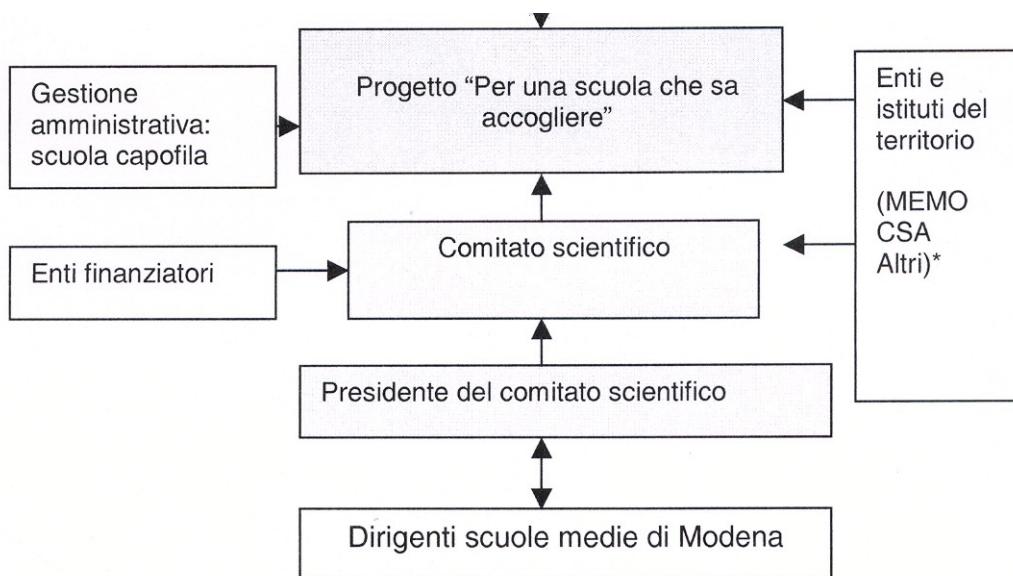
Gestione amministrativa: scuola capofila

Progetto "Per una scuola che sa accogliere"

Enti e istituti del territorio

(MEMO CSA Altri)*

Enti finanziatori

Comitato scientifico

Presidente del comitato scientifico

Dirigenti scuole medie di Modena